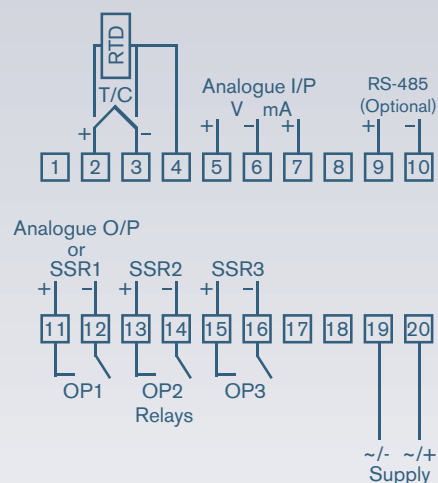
RTD

T/C

+ −

Analogue I/P

V mA

+ − +

RS-485 (Optional)

+ −

1 2 3 4 5 6 7 8 9 10

Analogue O/P or SSR1

SSR2

SSR3

+ − + − + −

11 12 13 14 15 16 17 18 19 20

OP1

OP2 Relays

OP3

~/- ~/+ Supply